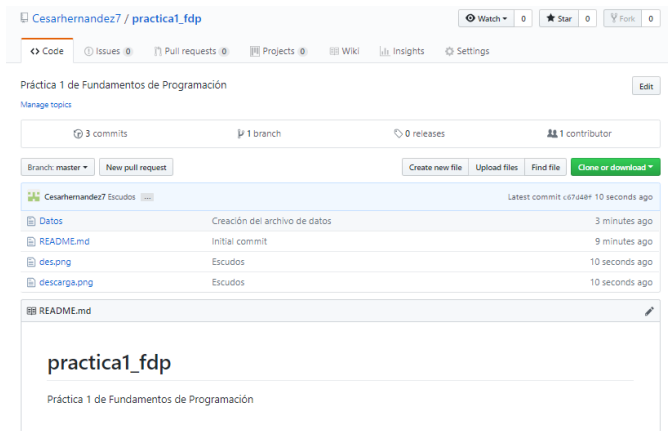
Cesarhernandez7 / practica1_fdp

Watch 0 Star 0 Fork 0

Code Issues 0 Pull requests 0 Projects 0 Wiki Insights Settings

Práctica 1 de Fundamentos de Programación

Edit

Manage topics

3 commits 1 branch 0 releases 1 contributor

Branch: master New pull request Create new file Upload files Find file Clone or download

Cesarhernandez7 Escudos ... Latest commit c67d40f 10 seconds ago

| | | |
|---|---|---|
| Datos | Creación del archivo de datos | 3 minutes ago |
| README.md | Initial commit | 9 minutes ago |
| des.png | Escudos | 10 seconds ago |
| descarga.png | Escudos | 10 seconds ago |

README.md

practica1_fdp

Práctica 1 de Fundamentos de Programación